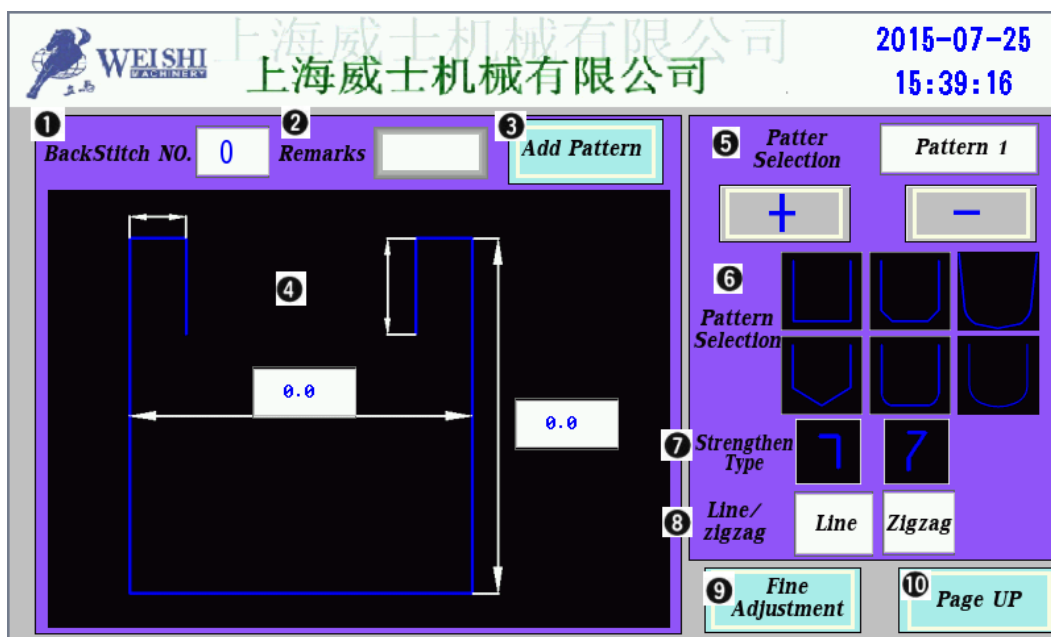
WEISHI MACHINERY 上海

上海威士机械有限公司

上海威士机械有限公司

2015-07-25
15:39:16

❶ BackStitch NO. 0

❷ Remarks

❸ Add Pattern

❹

0.0

0.0

❺ Patter Selection

Pattern 1

+

−

❻ Pattern Selection

❼ Strengthen Type

❽ Line/ zigzag

Line

Zigzag

❾ Fine Adjustment

❿ Page UP